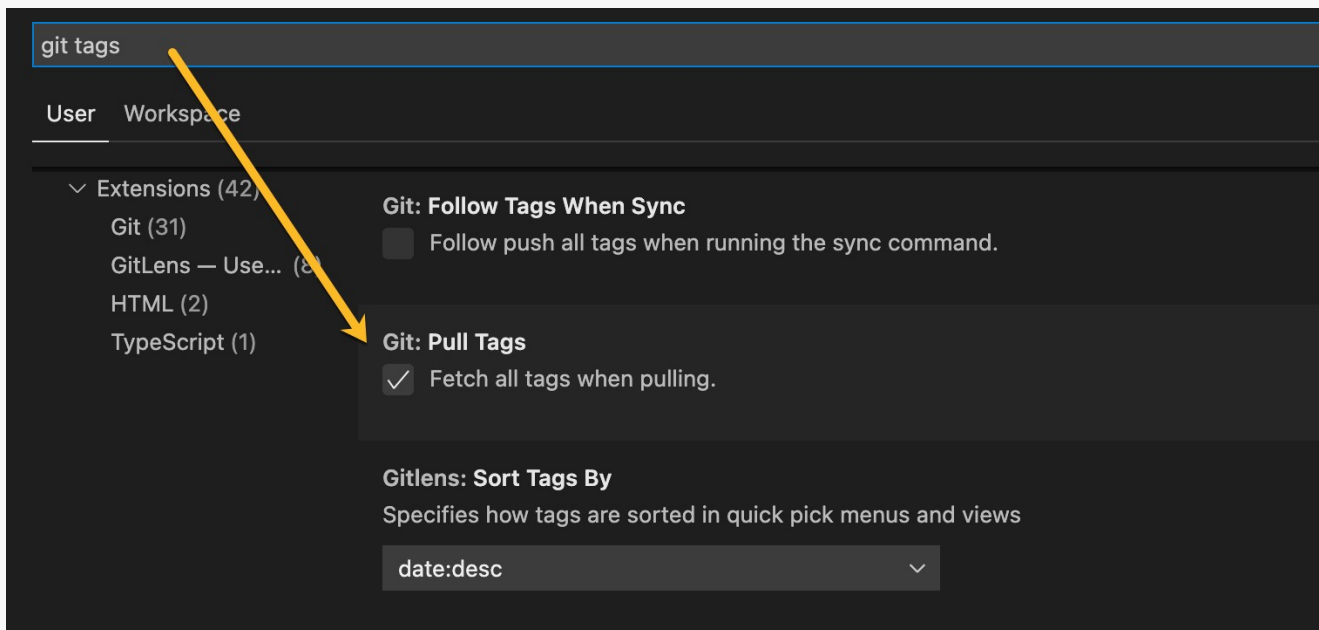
git tags

User Workspace

Extensions (42)
Git (31)
GitLens — Use... (8)
HTML (2)
TypeScript (1)

Git: Follow Tags When Sync
Follow push all tags when running the sync command.

Git: Pull Tags
Fetch all tags when pulling.

Gitlens: Sort Tags By
Specifies how tags are sorted in quick pick menus and views

date:desc